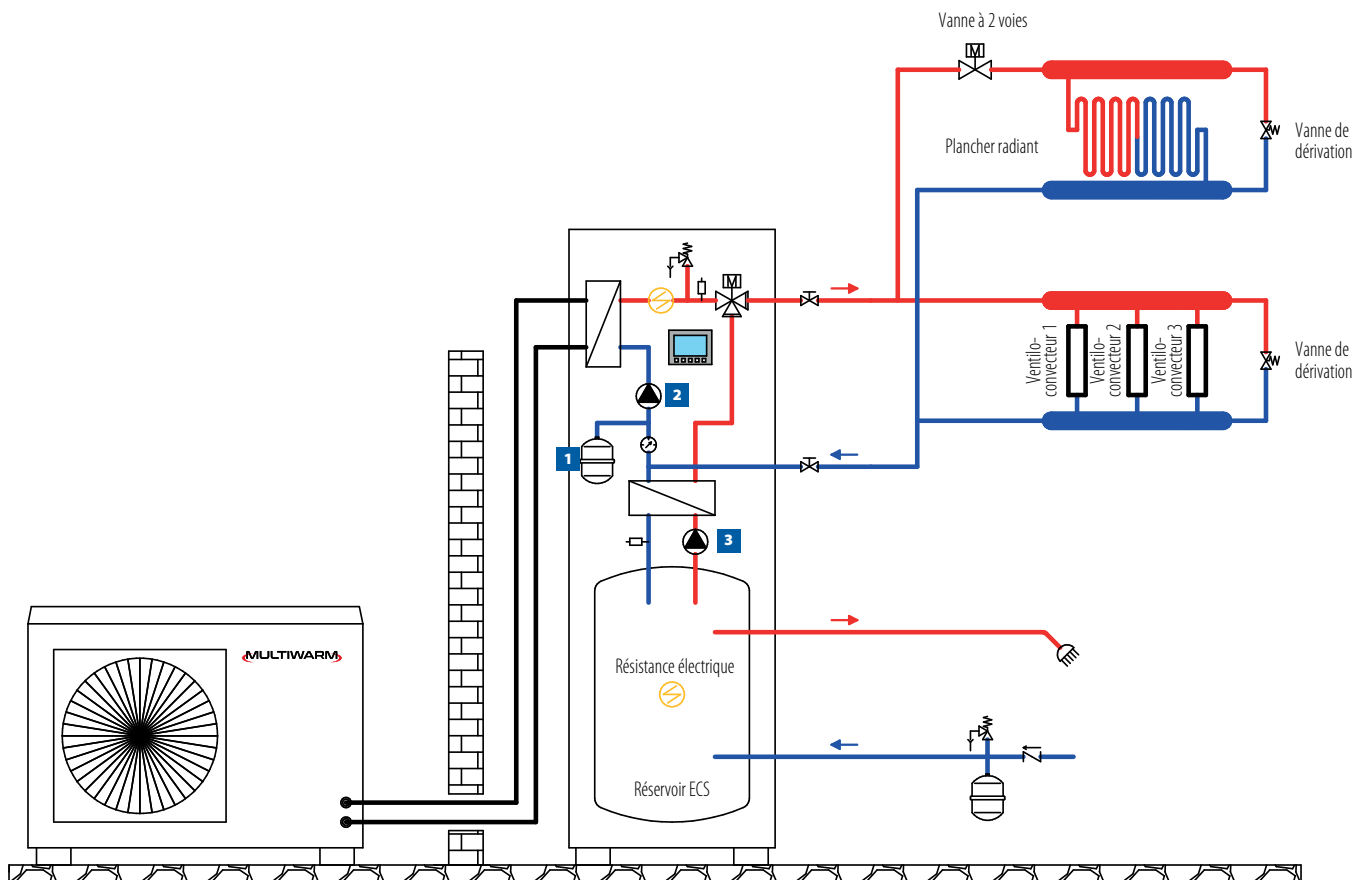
Vanne à 2 voies

M

Plancher radiant

Vanne de dérivation

M

Ventilo-convecteur 1

Ventilo-convecteur 2

Ventilo-convecteur 3

Vanne de dérivation

2

1

3

MULTIWARM

Résistance électrique

Réservoir ECS